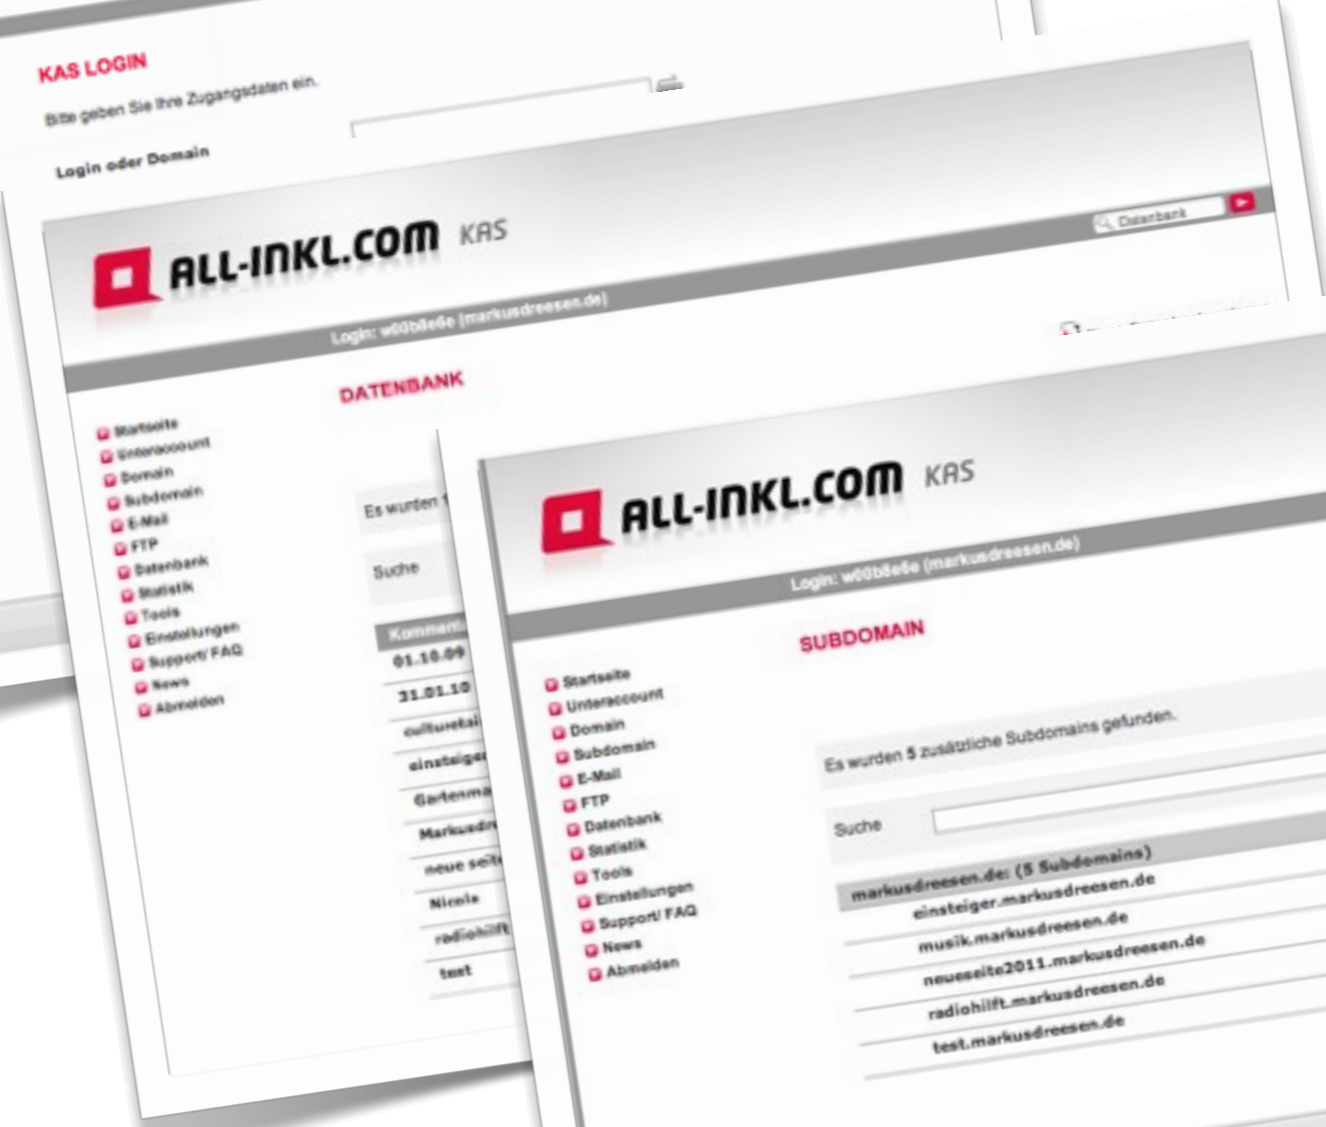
KAS LOGIN

Bitte geben Sie Ihre Zugangsdaten ein.

Login oder Domain

ALL-INKL.COM KAS

Datenbank

Login: w00b8e6e (markusdreesen.de)

DATENBANK

Startseite
Unteraccount
Domain
Subdomain
E-Mail
FTP
Datenbank
Statistik
Tools
Einstellungen
Support/ FAQ
News
Abmelden

Es wurden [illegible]

Suche

Komment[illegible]
01.10.09
31.01.10
culturetai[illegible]
einsteiger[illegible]
Gartenma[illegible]
Markusdr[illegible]
neue seit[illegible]
Nicole
radiohilft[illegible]
test

ALL-INKL.COM KAS

Login: w00b8e6e (markusdreesen.de)

SUBDOMAIN

Startseite
Unteraccount
Domain
Subdomain
E-Mail
FTP
Datenbank
Statistik
Tools
Einstellungen
Support/ FAQ
News
Abmelden

Es wurden 5 zusätzliche Subdomains gefunden.

Suche

markusdreesen.de: (5 Subdomains)
einsteiger.markusdreesen.de
musik.markusdreesen.de
neueseite2011.markusdreesen.de
radiohilft.markusdreesen.de
test.markusdreesen.de